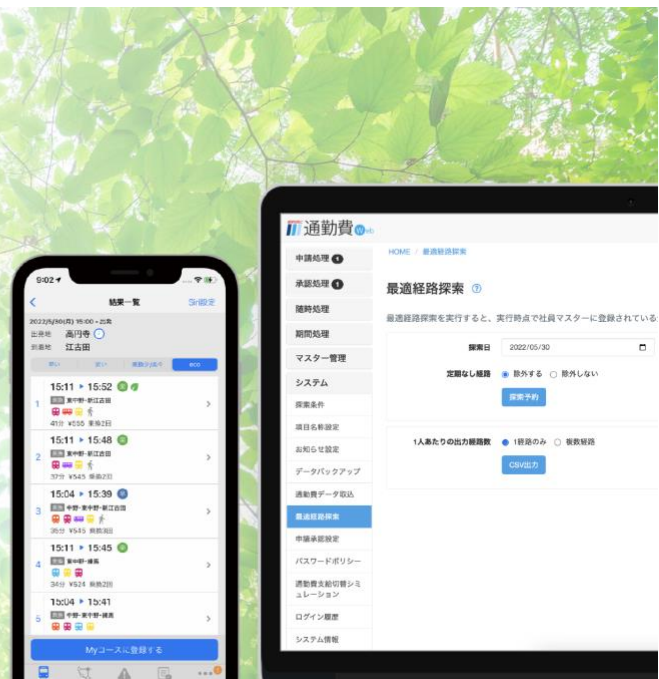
9:02

結果一覧

S#設定

2022/5/30(月) 15:00 - 出発

出発地 高円寺

到着地 江古田

早い

安い

乗換少な順

eco

1 15:11 ▸ 15:52

東中野-新江古田

41分 ¥535 乗換2回

2 15:11 ▸ 15:48

東中野-新江古田

37分 ¥545 乗換2回

3 15:04 ▸ 15:39

中野-東中野-新江古田

35分 ¥545 乗換3回

4 15:11 ▸ 15:45

東中野-練馬

34分 ¥524 乗換2回

5 15:04 ▸ 15:41

中野-東中野-練馬

Myコースに登録する

通勤費 Web

申請処理

承認処理

随時処理

期間処理

マスター管理

システム

探索条件

項目名称設定

お知らせ設定

データバックアップ

通勤費データ取込

最適経路探索

申請承認設定

パスワードポリシー

通勤費支給切替シミュレーション

ログイン履歴

システム情報

HOME / 最適経路探索

最適経路探索

最適経路探索を実行すると、実行時点で社員マスターに登録されている

探索日 2022/05/30

定期なし経路 除外する 除外しない

探索予約

1人あたりの出力経路数 1経路のみ 複数経路

CSV出力